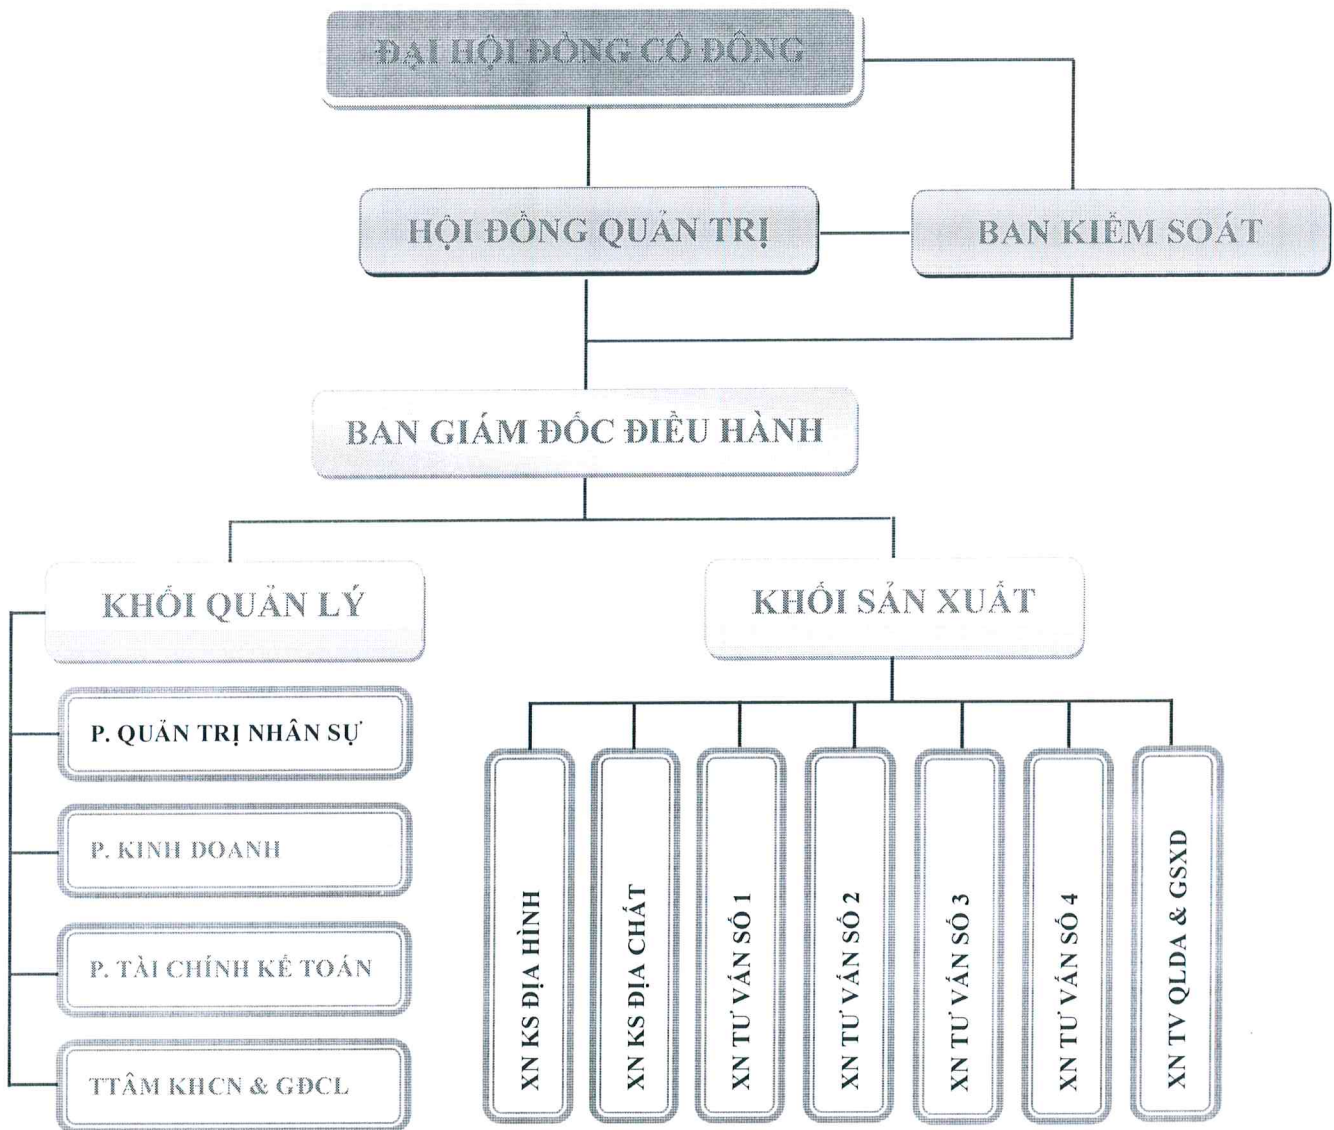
ĐẠI HỘI ĐỒNG CỔ ĐÔNG

HỘI ĐỒNG QUẢN TRỊ

BAN KIỂM SOÁT

BAN GIÁM ĐỐC ĐIỀU HÀNH

KHỐI QUẢN LÝ

KHỐI SẢN XUẤT

P. QUẢN TRỊ NHÂN SỰ

P. KINH DOANH

P. TÀI CHÍNH KẾ TOÁN

TTÂM KHCN & GĐCL

XN KS ĐỊA HÌNH

XN KS ĐỊA CHẤT

XN TƯ VẤN SỐ 1

XN TƯ VẤN SỐ 2

XN TƯ VẤN SỐ 3

XN TƯ VẤN SỐ 4

XN TV QLDA & GSXD